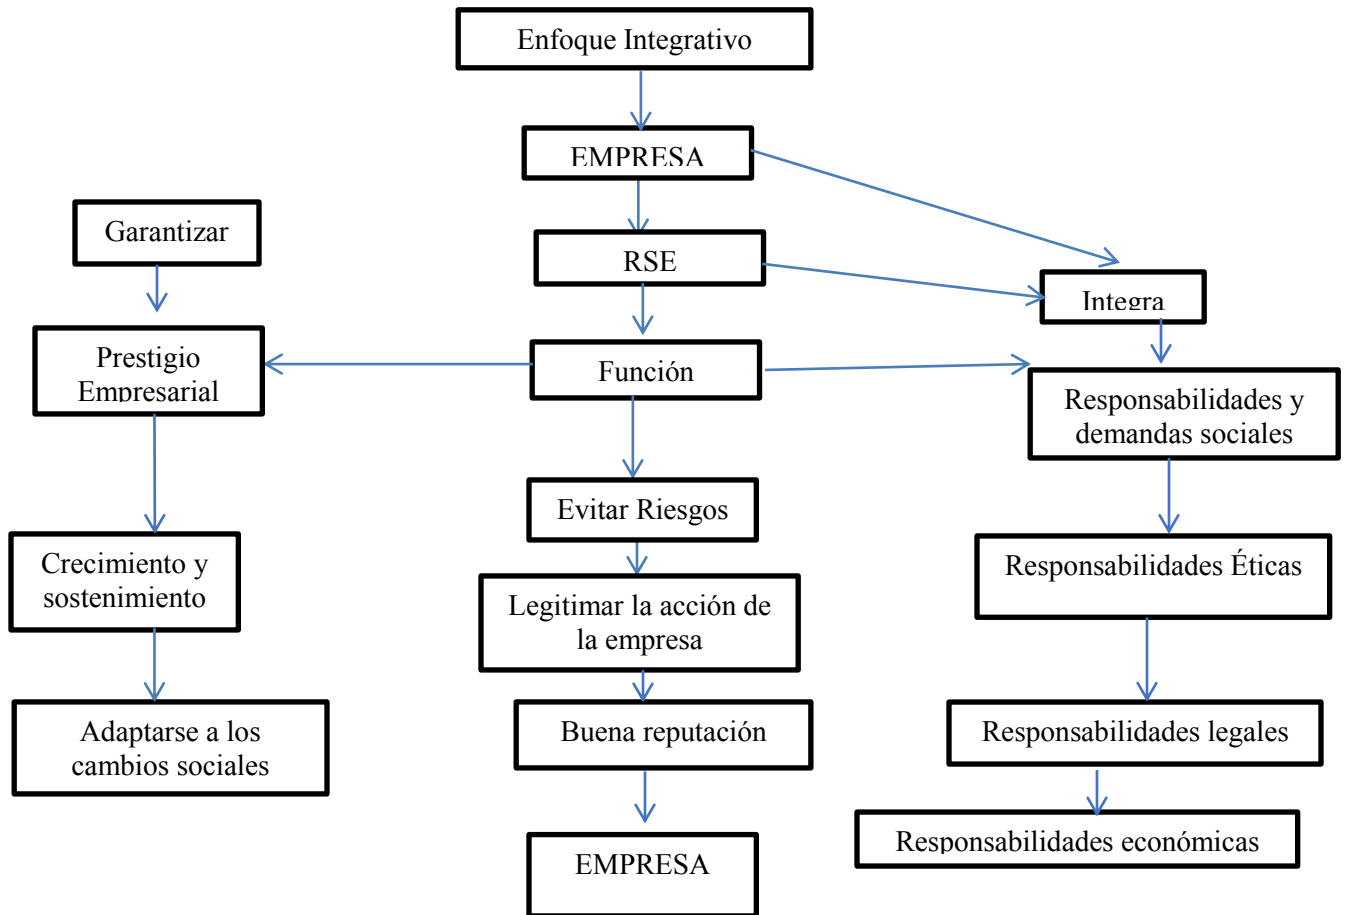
Enfoque Integrativo

EMPRESA

RSE

Integra

Garantizar

Prestigio Empresarial

Función

Responsabilidades y demandas sociales

Evitar Riesgos

Crecimiento y sostenimiento

Legitimar la acción de la empresa

Responsabilidades Éticas

Adaptarse a los cambios sociales

Buena reputación

Responsabilidades legales

Responsabilidades económicas

EMPRESA